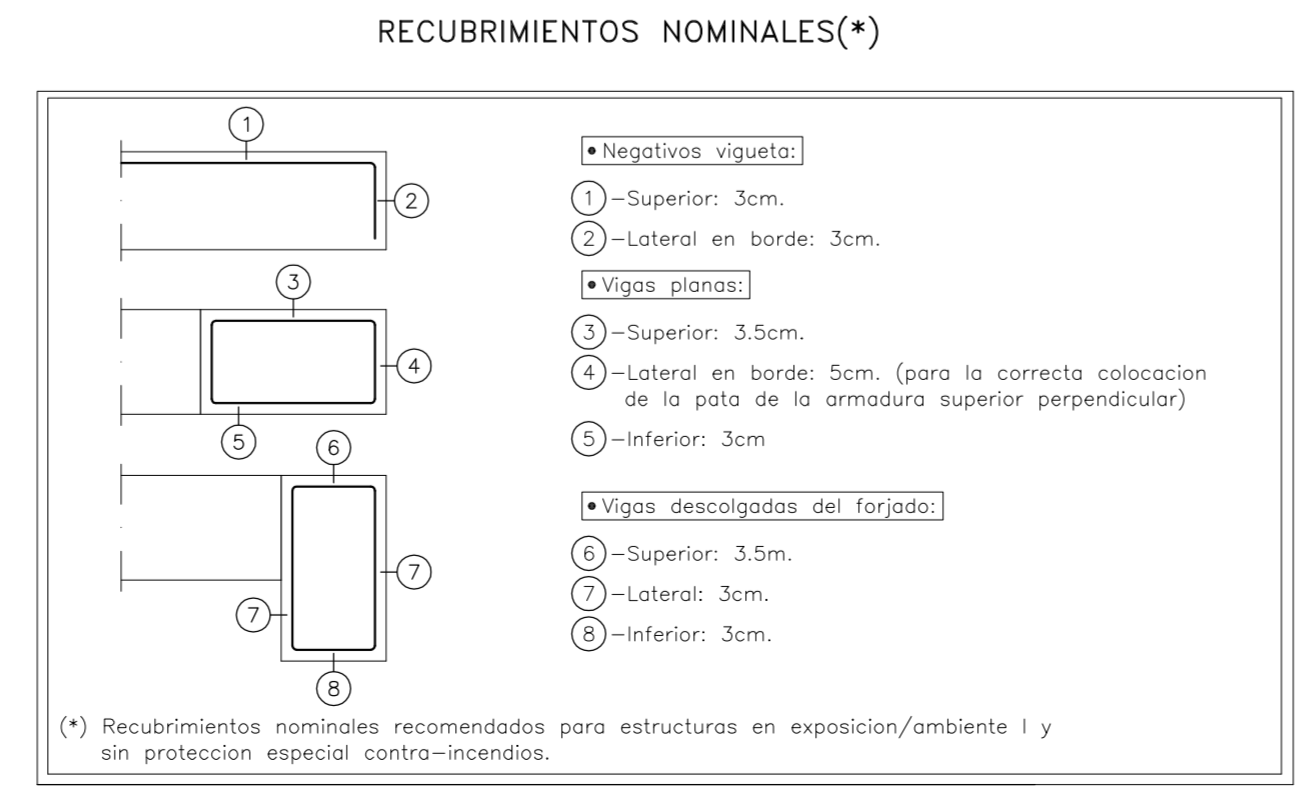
RECUBRIMIENTOS NOMINALES(*)

1
2
3
4
5
6
7
7
8

• Negativos vigueta:

1 –Superior: 3cm.

2 –Lateral en borde: 3cm.

• Vigas planas:

3 –Superior: 3.5cm.

4 –Lateral en borde: 5cm. (para la correcta colocacion de la pata de la armadura superior perpendicular)

5 –Inferior: 3cm

• Vigas descolgadas del forjado:

6 –Superior: 3.5m.

7 –Lateral: 3cm.

8 –Inferior: 3cm.

(*) Recubrimientos nominales recomendados para estructuras en exposicion/ambiente I y sin proteccion especial contra–incendios.